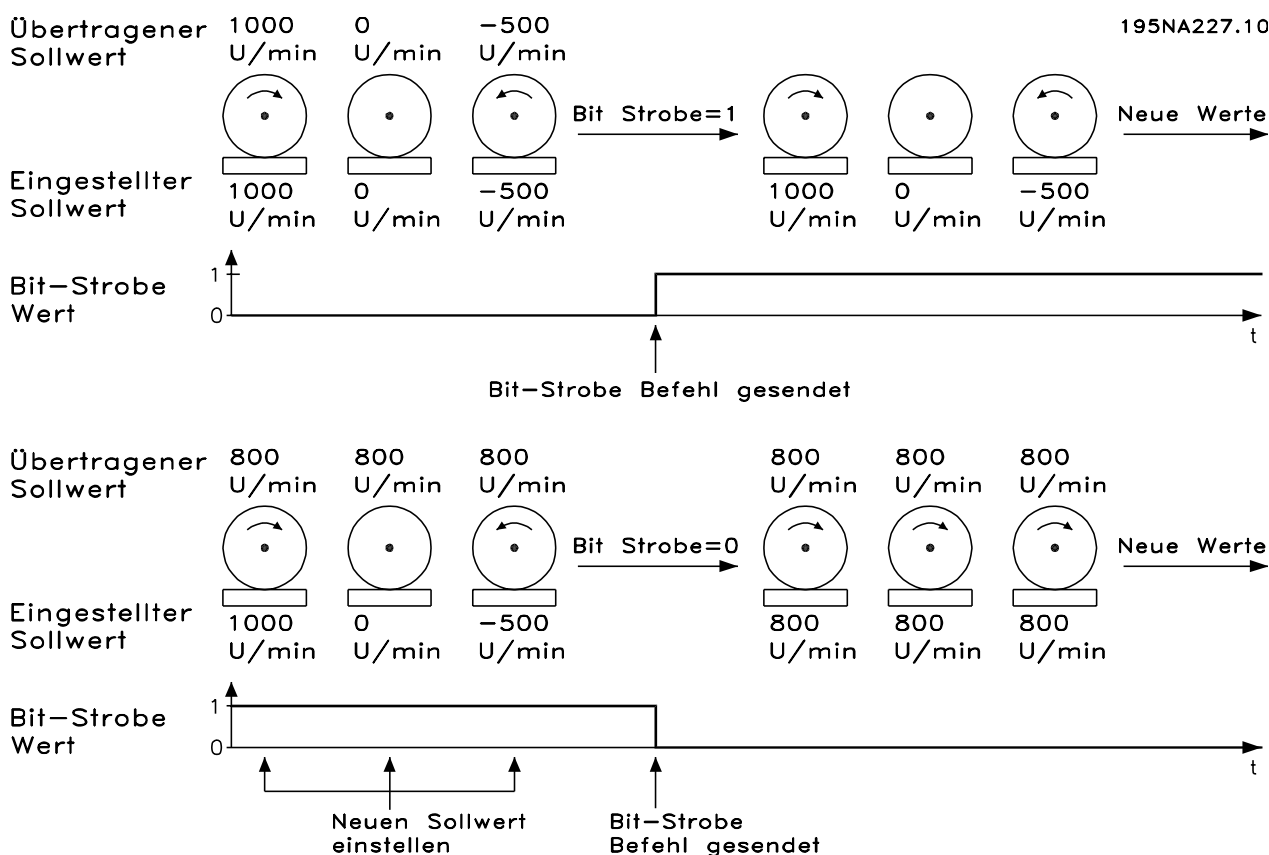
Übertragener Sollwert
1000 U/min
0 U/min
−500 U/min
195NA227.10
Bit Strobe=1
Neue Werte
Eingestellter Sollwert
1000 U/min
0 U/min
−500 U/min
1000 U/min
0 U/min
−500 U/min
Bit−Strobe Wert
1
0
t
Bit−Strobe Befehl gesendet

Übertragener Sollwert
800 U/min
800 U/min
800 U/min
Bit Strobe=0
800 U/min
800 U/min
800 U/min
Neue Werte
Eingestellter Sollwert
1000 U/min
0 U/min
−500 U/min
800 U/min
800 U/min
800 U/min
Bit−Strobe Wert
1
0
t
Neuen Sollwert einstellen
Bit−Strobe Befehl gesendet